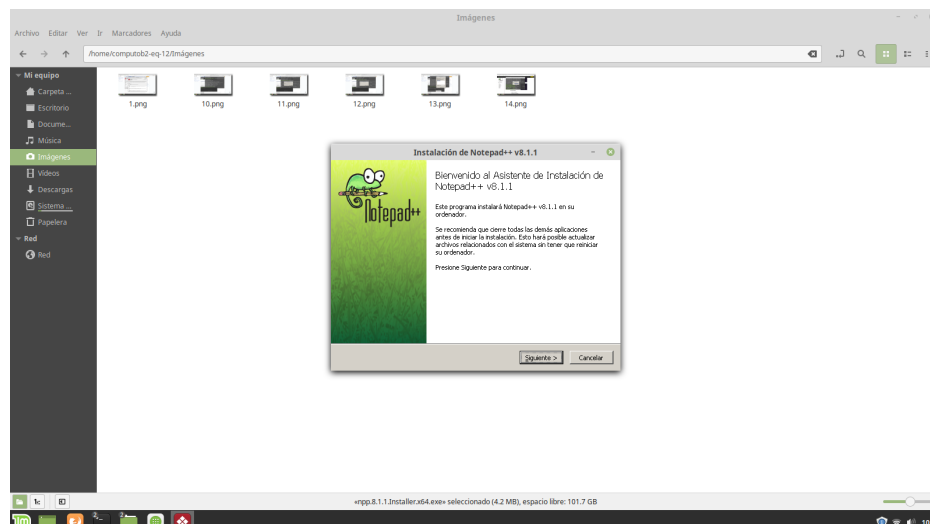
Imágenes

Archivo Editar Ver Ir Marcadores Ayuda

/home/computob2-eq-12/Imágenes

Mi equipo
Carpeta ...
Escritorio
Docume...
Música
Imágenes
Vídeos
Descargas
Sistema ...
Papelera
Red
Red

1.png
10.png
11.png
12.png
13.png
14.png

Instalación de Notepad++ v8.1.1

Notepad++

Bienvenido al Asistente de Instalación de Notepad++ v8.1.1

Este programa instalará Notepad++ v8.1.1 en su ordenador.

Se recomienda que cierre todas las demás aplicaciones antes de iniciar la instalación. Esto hará posible actualizar archivos relacionados con el sistema sin tener que reiniciar su ordenador.

Presione Siguiente para continuar.

Siguiente >
Cancelar

«npp.8.1.1.Installer.x64.exe» seleccionado (4.2 MB), espacio libre: 101.7 GB